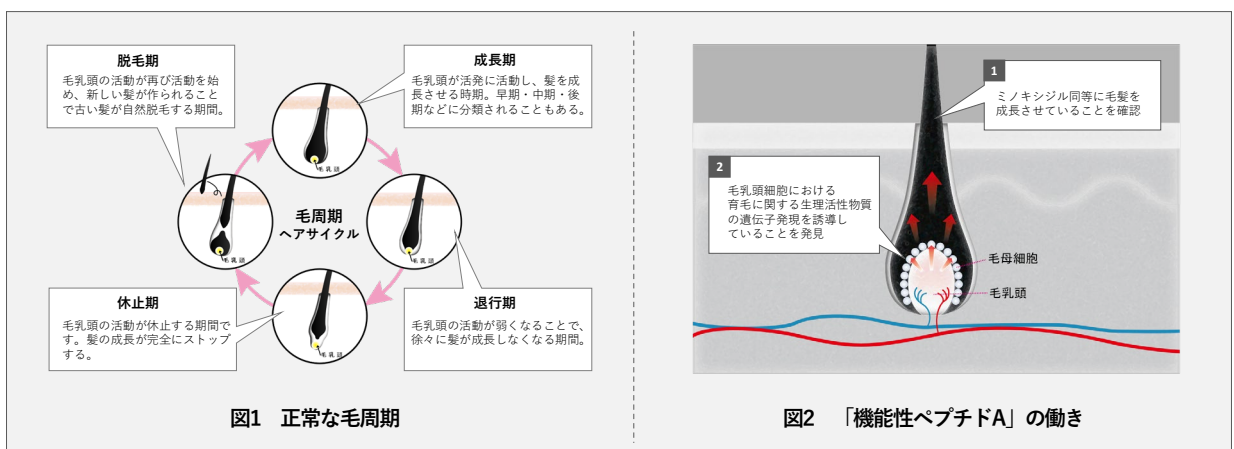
脱毛期
毛乳頭の活動が再び活動を始め、新しい髪が作られることで古い髪が自然脱毛する期間。

成長期
毛乳頭が活発に活動し、髪を成長させる時期。早期・中期・後期などに分類されることもある。

毛乳頭

毛周期
ヘアサイクル

毛乳頭

毛乳頭

休止期
毛乳頭の活動が休止する期間です。髪の成長が完全にストップする。

退行期
毛乳頭の活動が弱くなることで、徐々に髪が成長しなくなる期間。

図1　正常な毛周期

1
ミノキシジル同等に毛髪を成長させていることを確認

2
毛乳頭細胞における育毛に関する生理活性物質の遺伝子発現を誘導していることを発見

毛母細胞

毛乳頭

図2　「機能性ペプチドA」の働き